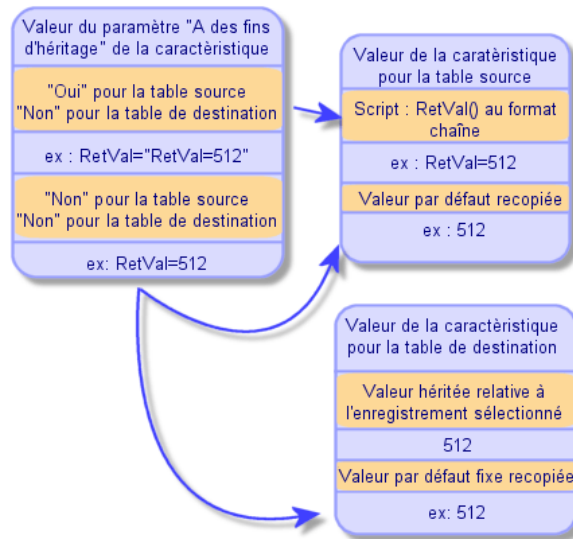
Valeur du paramètre "A des fins d'héritage" de la caractèristique

"Oui" pour la table source
"Non" pour la table de destination

ex : RetVal="RetVal=512"

"Non" pour la table source
"Non" pour la table de destination

ex: RetVal=512

Valeur de la caratèristique pour la table source

Script : RetVal() au format chaîne

ex : RetVal=512

Valeur par défaut recopiée

ex : 512

Valeur de la caractèristique pour la table de destination

Valeur héritée relative à l'enregistrement sélectionné

512

Valeur par défaut fixe recopiée

ex: 512